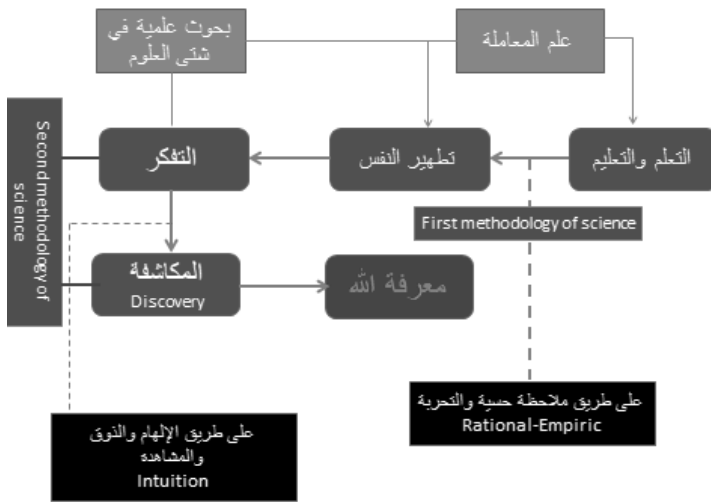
بحوث علمية في شتى العلوم

علم المعاملة

Second methodology of science

التفكر

تطهير النفس

التعلم والتعليم

First methodology of science

المكاشفة
Discovery

معرفة الله

على طريق ملاحظة حسية والتجربة
Rational-Empiric

على طريق الإلهام والذوق والمشاهده
Intuition